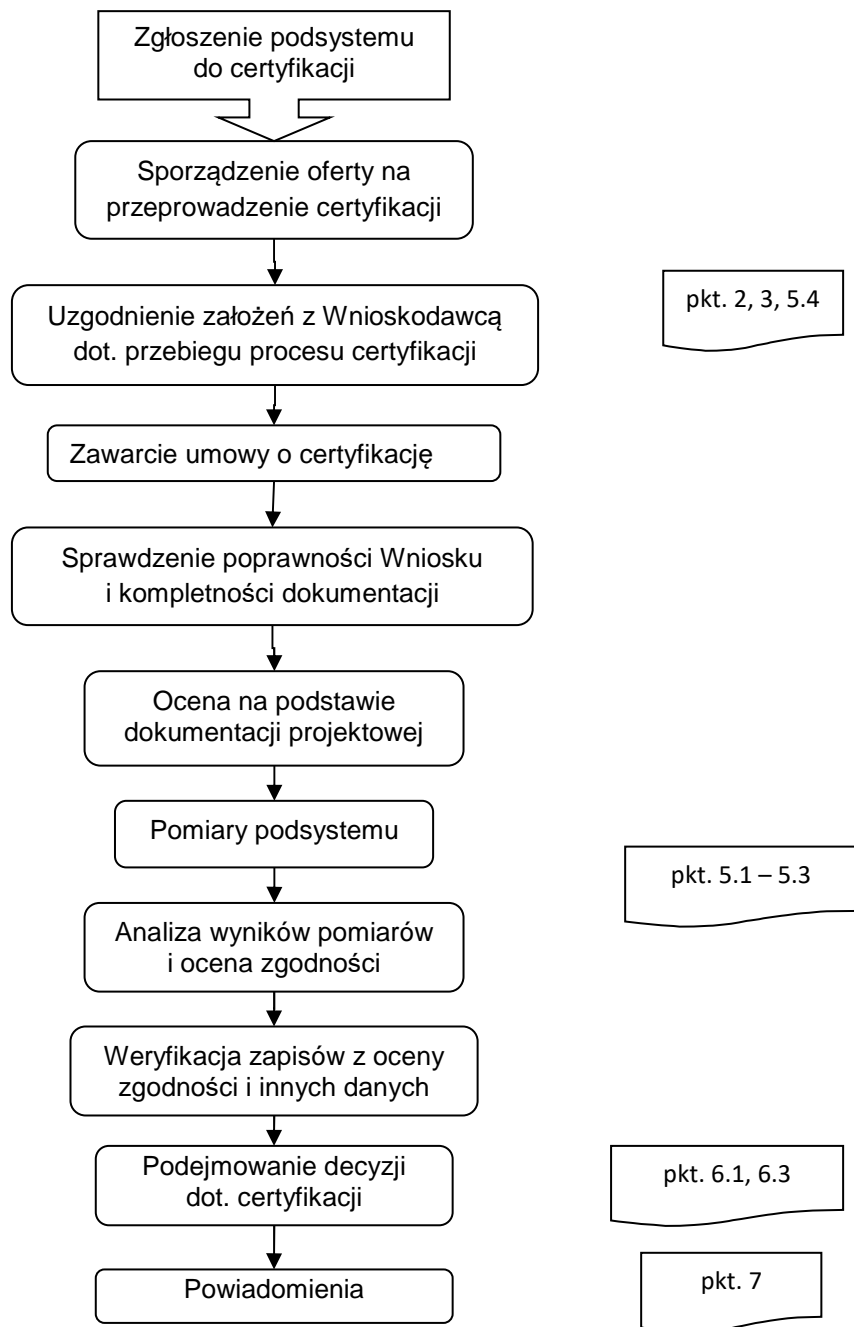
Zgłoszenie podsystemu do certyfikacji

Sporządzenie oferty na przeprowadzenie certyfikacji

Uzgodnienie założeń z Wnioskodawcą dot. przebiegu procesu certyfikacji

pkt. 2, 3, 5.4

Zawarcie umowy o certyfikację

Sprawdzenie poprawności Wniosku i kompletności dokumentacji

Ocena na podstawie dokumentacji projektowej

Pomiary podsystemu

pkt. 5.1 – 5.3

Analiza wyników pomiarów i ocena zgodności

Weryfikacja zapisów z oceny zgodności i innych danych

Podejmowanie decyzji dot. certyfikacji

pkt. 6.1, 6.3

Powiadomienia

pkt. 7